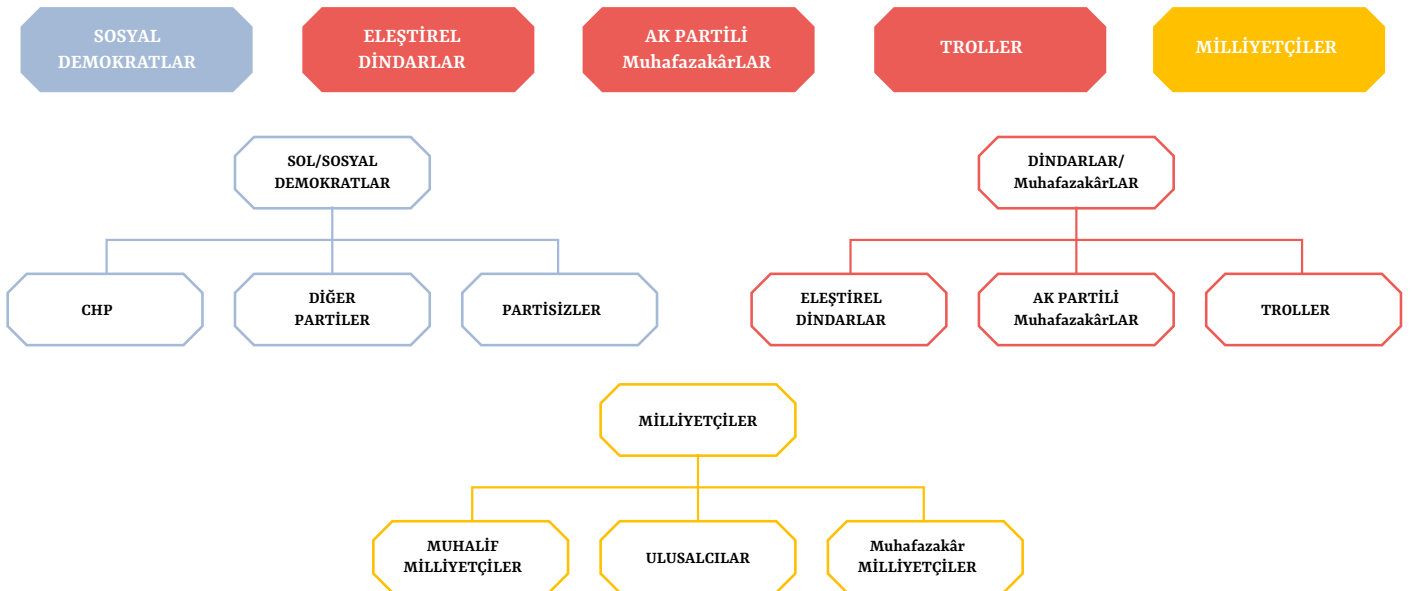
SOSYAL DEMOKRATLAR

ELEŞTİREL DİNDARLAR

AK PARTİLİ MuhafazakârLAR

TROLLER

MİLLİYETÇİLER

SOL/SOSYAL DEMOKRATLAR

CHP

DİĞER PARTİLER

PARTİSİZLER

DİNDARLAR/ MuhafazakârLAR

ELEŞTİREL DİNDARLAR

AK PARTİLİ MuhafazakârLAR

TROLLER

MİLLİYETÇİLER

MUHALİF MİLLİYETÇİLER

ULUSALCILAR

Muhafazakâr MİLLİYETÇİLER